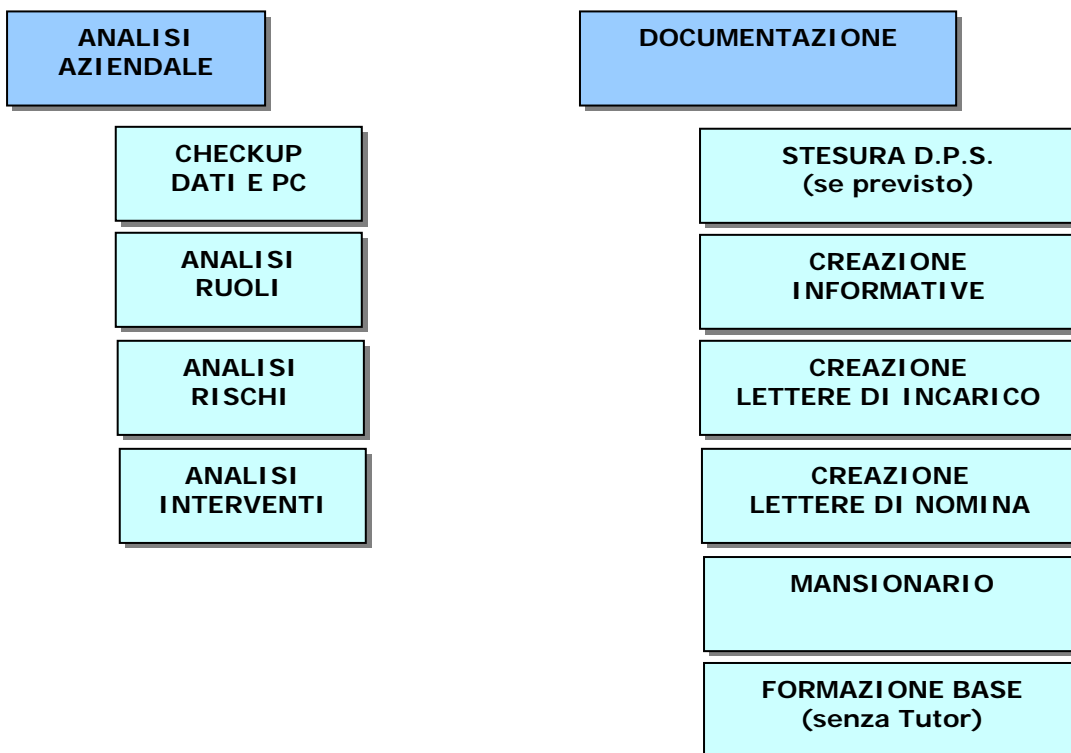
ANALISI AZIENDALE

CHECKUP DATI E PC

ANALISI RUOLI

ANALISI RISCHI

ANALISI INTERVENTI

DOCUMENTAZIONE

STESURA D.P.S. (se previsto)

CREAZIONE INFORMATIVE

CREAZIONE LETTERE DI INCARICO

CREAZIONE LETTERE DI NOMINA

MANSIONARIO

FORMAZIONE BASE (senza Tutor)